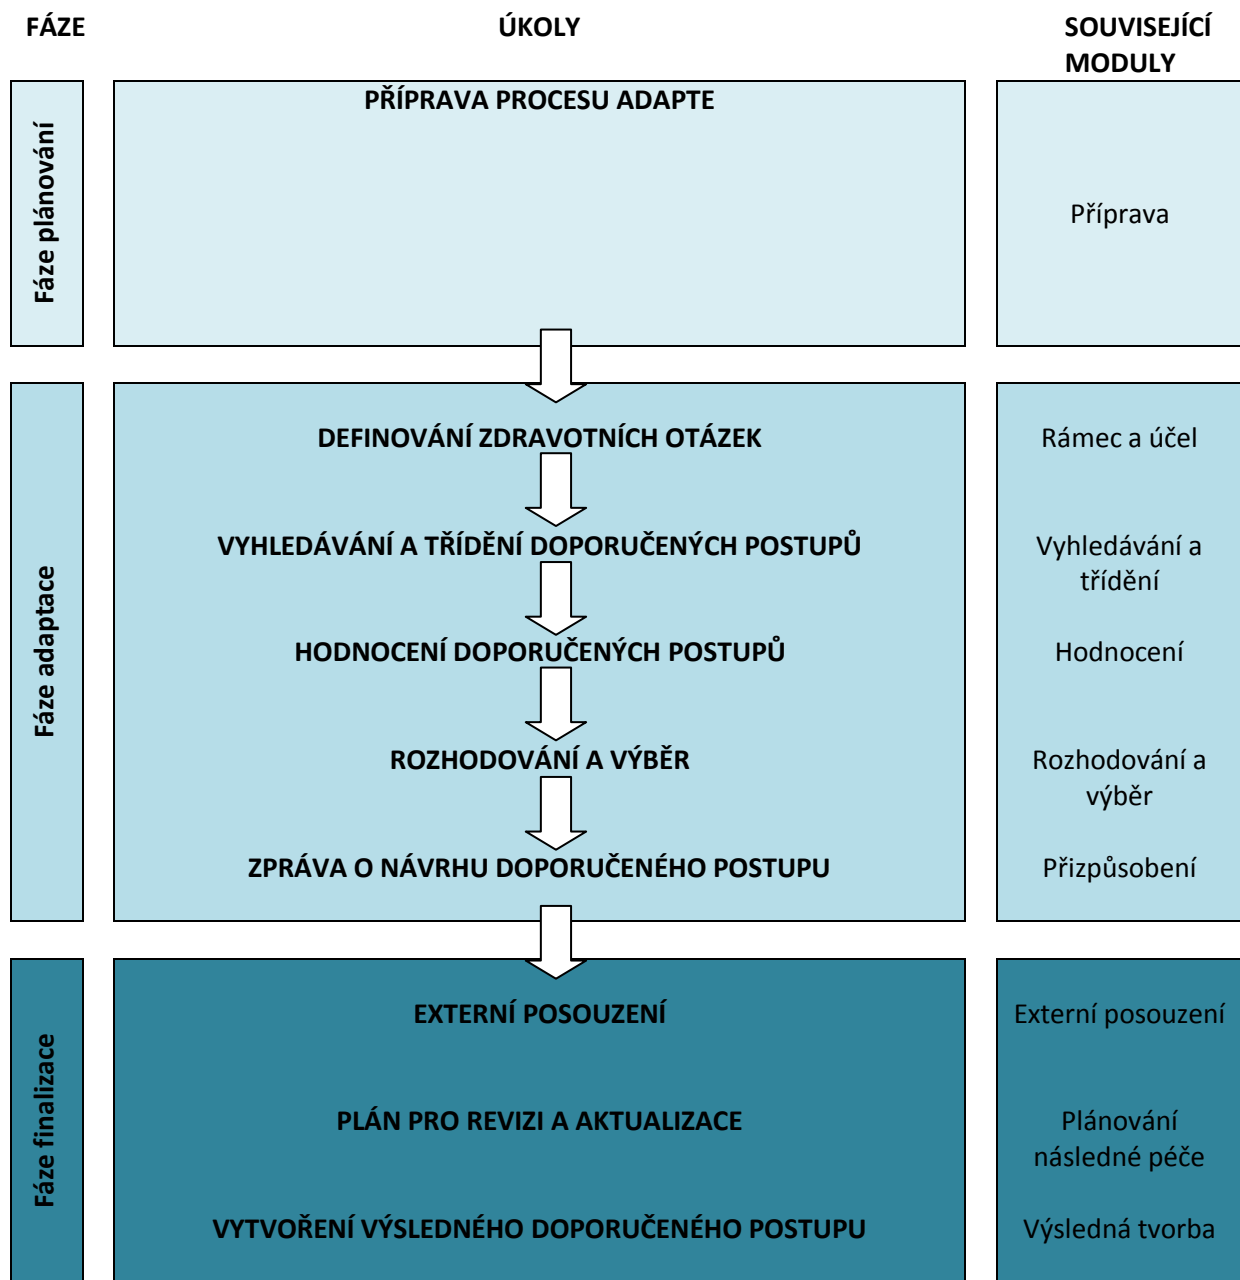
| FÁZE | ÚKOLY | SOUVISEJÍCÍ MODULY |
|---|---|---|
| Fáze plánování | PŘÍPRAVA PROCESU ADAPTE | Příprava |
| Fáze adaptace | DEFINOVÁNÍ ZDRAVOTNÍCH OTÁZEK | Rámec a účel |
| | VYHLEDÁVÁNÍ A TŘÍDĚNÍ DOPORUČENÝCH POSTUPŮ | Vyhledávání a třídění |
| | HODNOCENÍ DOPORUČENÝCH POSTUPŮ | Hodnocení |
| | ROZHODOVÁNÍ A VÝBĚR | Rozhodování a výběr |
| | ZPRÁVA O NÁVRHU DOPORUČENÉHO POSTUPU | Přizpůsobení |
| Fáze finalizace | EXTERNÍ POSOUZENÍ | Externí posouzení |
| | PLÁN PRO REVIZI A AKTUALIZACE | Plánování následné péče |
| | VYTVOŘENÍ VÝSLEDNÉHO DOPORUČENÉHO POSTUPU | Výsledná tvorba |